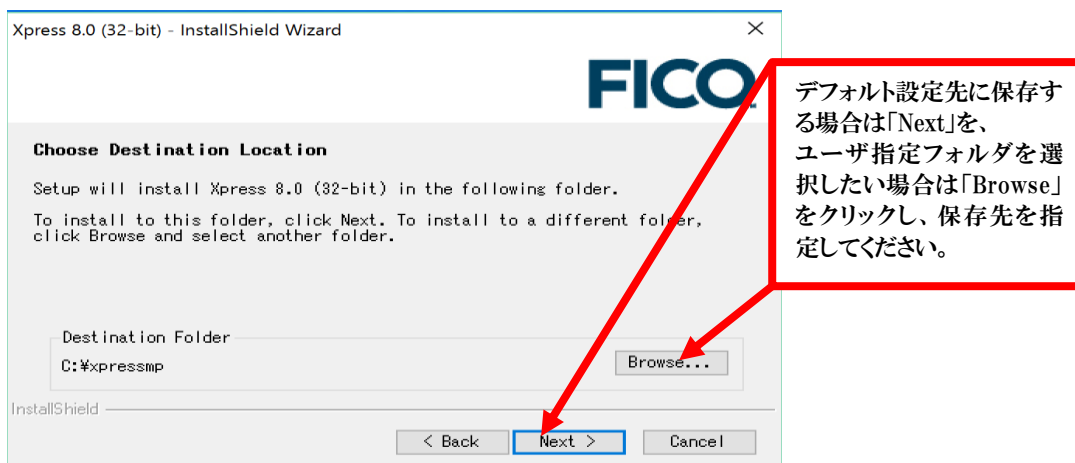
Xpress 8.0 (32-bit) - InstallShield Wizard

FICO

Choose Destination Location

Setup will install Xpress 8.0 (32-bit) in the following folder.

To install to this folder, click Next. To install to a different folder, click Browse and select another folder.

デフォルト設定先に保存する場合は「Next」を、ユーザ指定フォルダを選択したい場合は「Browse」をクリックし、保存先を指定してください。

Destination Folder

C:¥xpressmp

Browse...

InstallShield

< Back

Next >

Cancel